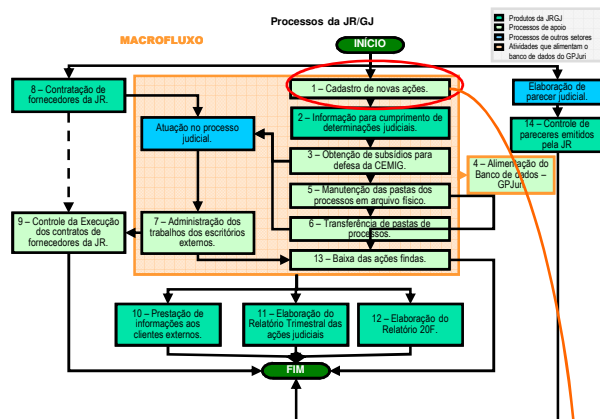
Processos da JR/GJ

MACROFLUXO

Produtos da JR/GJ
Processos de apoio
Processos de outros setores
Atividades que alimentam o banco de dados do GPJuri

INÍCIO

8 – Contratação de fornecedores da JR.

1 – Cadastro de novas ações.

Elaboração de parecer judicial.

Atuação no processo judicial.

2 – Informação para cumprimento de determinações judiciais.

14 – Controle de pareceres emitidos pela JR

3 – Obtenção de subsídios para defesa da CEMIG.

4 – Alimentação do Banco de dados – GPJuri

5 – Manutenção das pastas dos processos em arquivo físico.

9 – Controle da Execução dos contratos de fornecedores da JR.

7 – Administração dos trabalhos dos escritórios externos.

6 – Transferência de pastas de processos.

13 – Baixa das ações findas.

10 – Prestação de informações aos clientes externos.

11 – Elaboração do Relatório Trimestral das ações judiciais

12 – Elaboração do Relatório 20F.

FIM